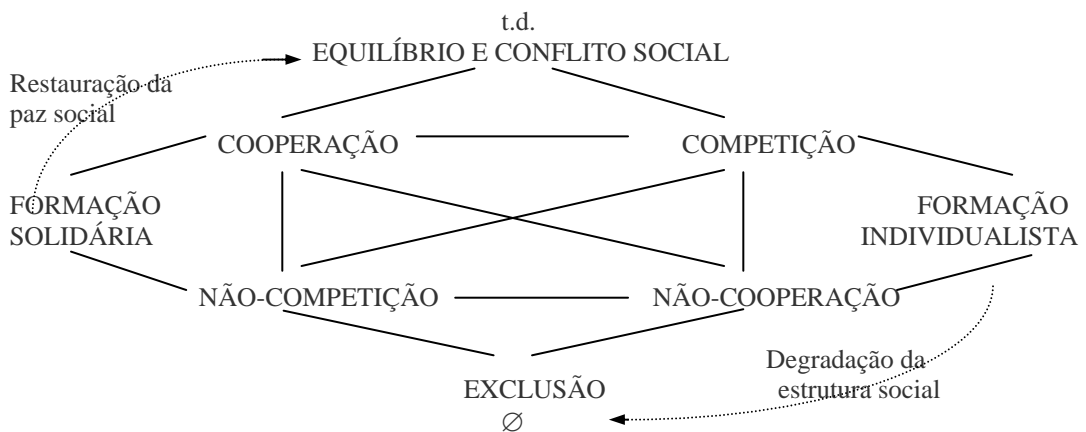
t.d.
EQUILÍBRIO E CONFLITO SOCIAL

Restauração da paz social

COOPERAÇÃO

COMPETIÇÃO

FORMAÇÃO SOLIDÁRIA

FORMAÇÃO INDIVIDUALISTA

NÃO-COMPETIÇÃO

NÃO-COOPERAÇÃO

Degradação da estrutura social

EXCLUSÃO
$\varnothing$